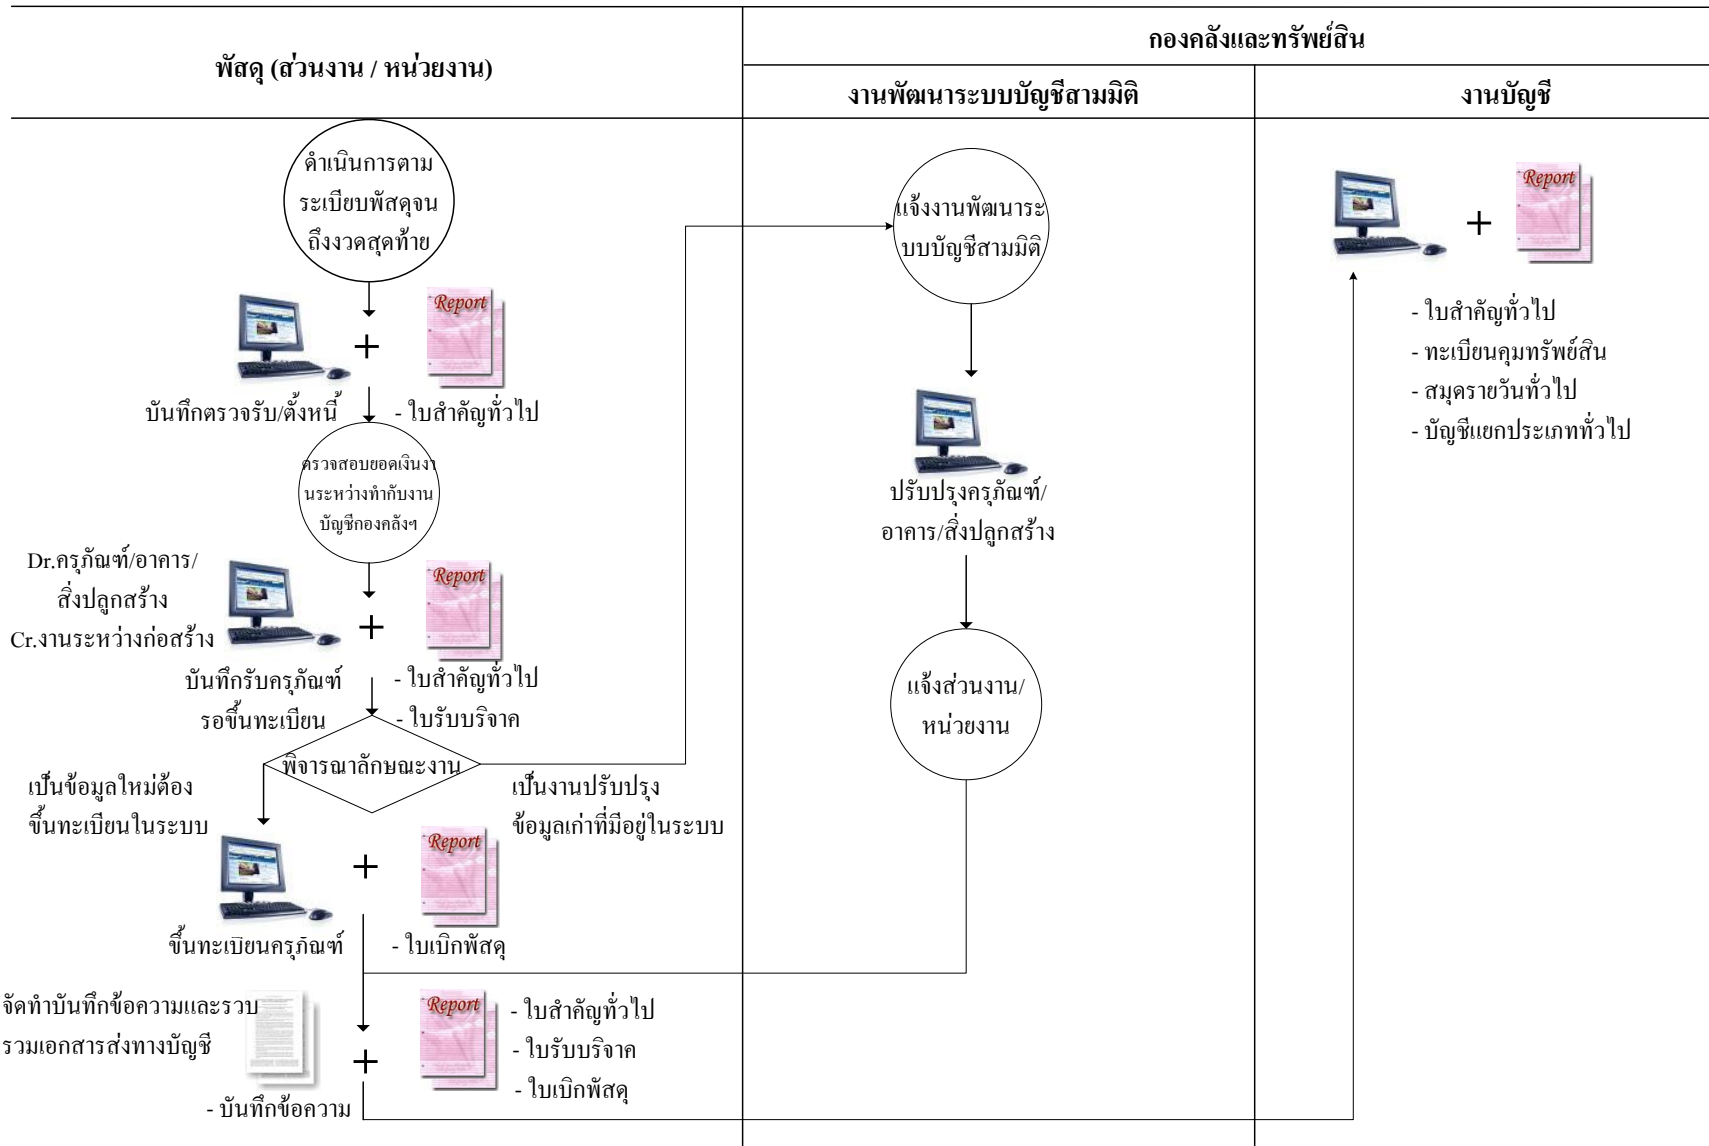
| พัสดุ (ส่วนงาน / หน่วยงาน) | กองคลังและทรัพย์สิน | |
|---|---|---|
| | งานพัฒนาระบบบัญชีสามมิติ | งานบัญชี |

ดำเนินการตามระเบียบพัสดุจนถึงงวดสุดท้าย

Report

บันทึกตรวจรับ/ตั้งหนี้

- ใบสำคัญทั่วไป

ตรวจสอบยอดเงินงานระหว่างทำกับงานบัญชีกองคลังฯ

Dr.ครุภัณฑ์/อาคาร/สิ่งปลูกสร้าง

Cr.งานระหว่างก่อสร้าง

Report

บันทึกรับครุภัณฑ์รอขึ้นทะเบียน

- ใบสำคัญทั่วไป

- ใบรับบริจาค

พิจารณาลักษณะงาน

เป็นข้อมูลใหม่ต้องขึ้นทะเบียนในระบบ

เป็นงานปรับปรุงข้อมูลเก่าที่มีอยู่ในระบบ

Report

ขึ้นทะเบียนครุภัณฑ์

- ใบเบิกพัสดุ

จัดทำบันทึกข้อความและรวบรวมเอกสารส่งทางบัญชี

Report

- ใบสำคัญทั่วไป

- ใบรับบริจาค

- ใบเบิกพัสดุ

- บันทึกข้อความ

แจ้งงานพัฒนาระบบบัญชีสามมิติ

ปรับปรุงครุภัณฑ์/อาคาร/สิ่งปลูกสร้าง

แจ้งส่วนงาน/หน่วยงาน

Report

- ใบสำคัญทั่วไป

- ทะเบียนคุมทรัพย์สิน

- สมุดรายวันทั่วไป

- บัญชีแยกประเภททั่วไป